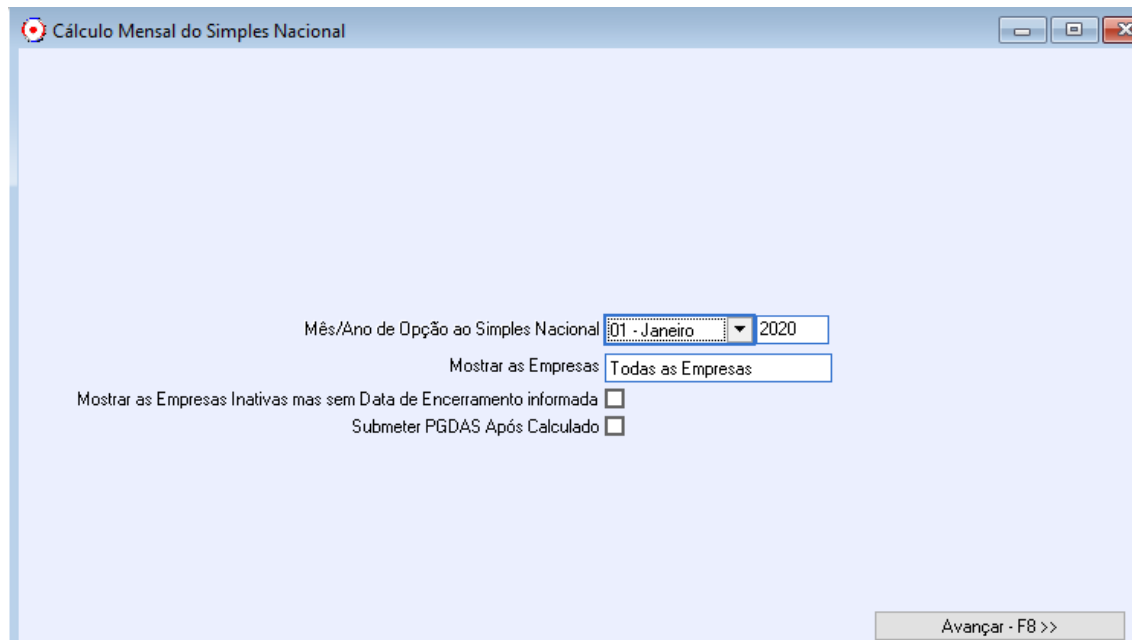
Cálculo Mensal do Simples Nacional

Mês/Ano de Opção ao Simples Nacional 01 - Janeiro 2020

Mostrar as Empresas Todas as Empresas

Mostrar as Empresas Inativas mas sem Data de Encerramento informada

Submeter PGDAS Após Calculado

Avançar - F8 >>